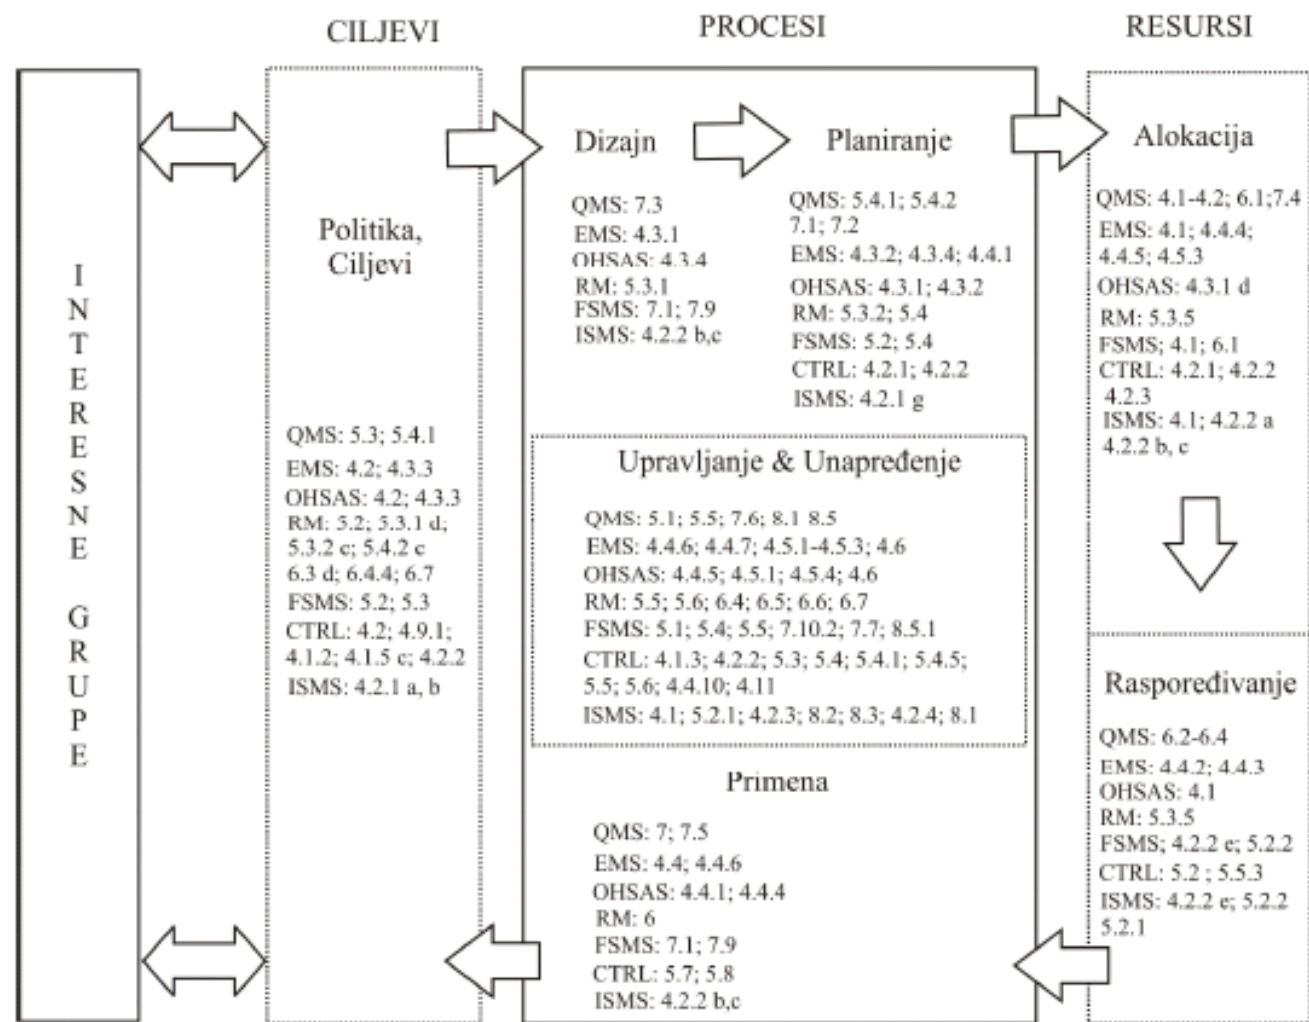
CILJEVI

PROCESI

RESURSI

INTERESNE GRUPE

Politika, Ciljevi

QMS: 5.3; 5.4.1
EMS: 4.2; 4.3.3
OHSAS: 4.2; 4.3.3
RM: 5.2; 5.3.1 d; 5.3.2 c; 5.4.2 c 6.3 d; 6.4.4; 6.7
FSMS: 5.2; 5.3
CTRL: 4.2; 4.9.1; 4.1.2; 4.1.5 c; 4.2.2
ISMS: 4.2.1 a, b

Dizajn

QMS: 7.3
EMS: 4.3.1
OHSAS: 4.3.4
RM: 5.3.1
FSMS: 7.1; 7.9
ISMS: 4.2.2 b,c

Planiranje

QMS: 5.4.1; 5.4.2 7.1; 7.2
EMS: 4.3.2; 4.3.4; 4.4.1
OHSAS: 4.3.1; 4.3.2
RM: 5.3.2; 5.4
FSMS: 5.2; 5.4
CTRL: 4.2.1; 4.2.2
ISMS: 4.2.1 g

Upravljanje & Unapređenje

QMS: 5.1; 5.5; 7.6; 8.1 8.5
EMS: 4.4.6; 4.4.7; 4.5.1-4.5.3; 4.6
OHSAS: 4.4.5; 4.5.1; 4.5.4; 4.6
RM: 5.5; 5.6; 6.4; 6.5; 6.6; 6.7
FSMS: 5.1; 5.4; 5.5; 7.10.2; 7.7; 8.5.1
CTRL: 4.1.3; 4.2.2; 5.3; 5.4; 5.4.1; 5.4.5; 5.5; 5.6; 4.4.10; 4.11
ISMS: 4.1; 5.2.1; 4.2.3; 8.2; 8.3; 4.2.4; 8.1

Primena

QMS: 7; 7.5
EMS: 4.4; 4.4.6
OHSAS: 4.4.1; 4.4.4
RM: 6
FSMS: 7.1; 7.9
CTRL: 5.7; 5.8
ISMS: 4.2.2 b,c

Alokacija

QMS: 4.1-4.2; 6.1;7.4
EMS: 4.1; 4.4.4; 4.4.5; 4.5.3
OHSAS: 4.3.1 d
RM: 5.3.5
FSMS; 4.1; 6.1
CTRL: 4.2.1; 4.2.2 4.2.3
ISMS: 4.1; 4.2.2 a 4.2.2 b, c

Raspoređivanje

QMS: 6.2-6.4
EMS: 4.4.2; 4.4.3
OHSAS: 4.1
RM: 5.3.5
FSMS; 4.2.2 e; 5.2.2
CTRL: 5.2 ; 5.5.3
ISMS: 4.2.2 e; 5.2.2 5.2.1